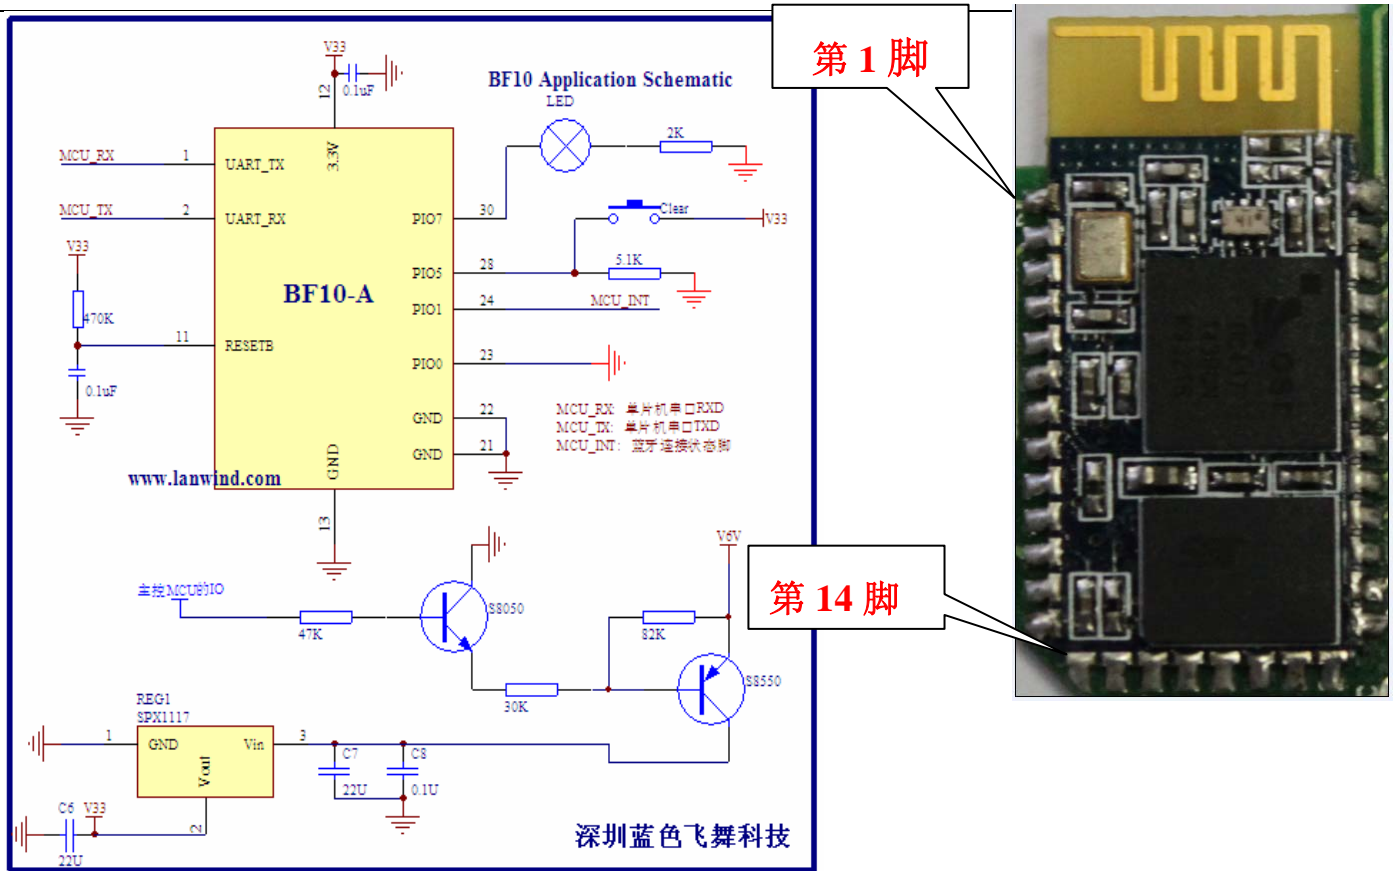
V33
0.1uF
12
BF10 Application Schematic
LED
2K
MCU_RX
1
UART_TX
3.3V
MCU_TX
2
UART_RX
PIO7
30
Clear
V33
V33
PIO5
28
5.1K
BF10-A
PIO1
24
MCU_INT
470K
11
RESETB
PIO0
23
0.1uF
GND
22
MCU_RX: 单片机串口RXD
MCU_TX: 单片机串口TXD
GND
21
MCU_INT: 蓝牙连接状态脚
www.lanwind.com
GND
13
V6V
主控MCU的IO
S8050
47K
82K
S8550
30K
REG1
SPX1117
1
GND
Vin
3
C7
C8
Vout
22U
0.1U
C6
V33
2
22U
深圳蓝色飞舞科技
第 1 脚
第 14 脚